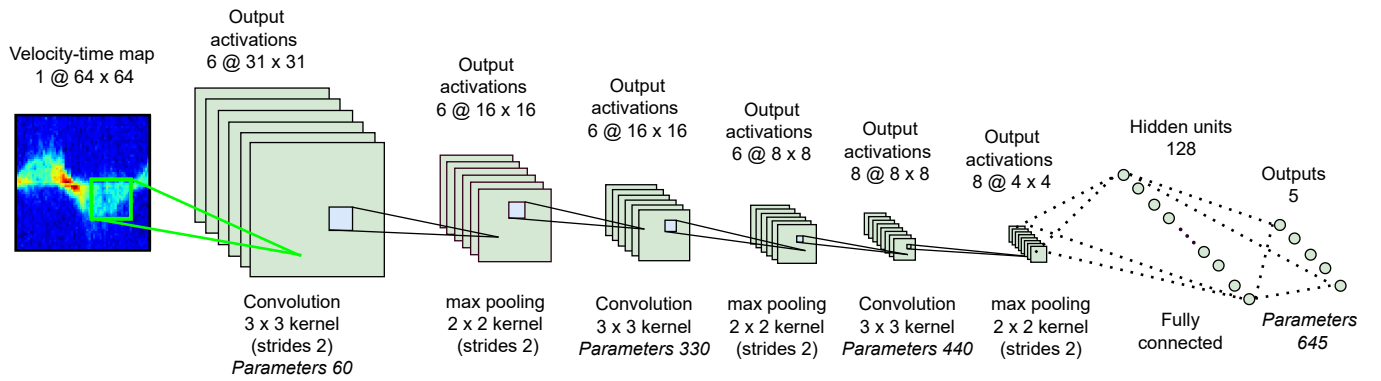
Velocity-time map
1 @ 64 x 64

Output
activations
6 @ 31 x 31

Convolution
3 x 3 kernel
(strides 2)
*Parameters 60*

Output
activations
6 @ 16 x 16

max pooling
2 x 2 kernel
(strides 2)

Output
activations
6 @ 16 x 16

Convolution
3 x 3 kernel
*Parameters 330*

Output
activations
6 @ 8 x 8

max pooling
2 x 2 kernel
(strides 2)

Output
activations
8 @ 8 x 8

Convolution
3 x 3 kernel
*Parameters 440*

Output
activations
8 @ 4 x 4

max pooling
2 x 2 kernel
(strides 2)

Hidden units
128

Fully
connected

Outputs
5

*Parameters
645*